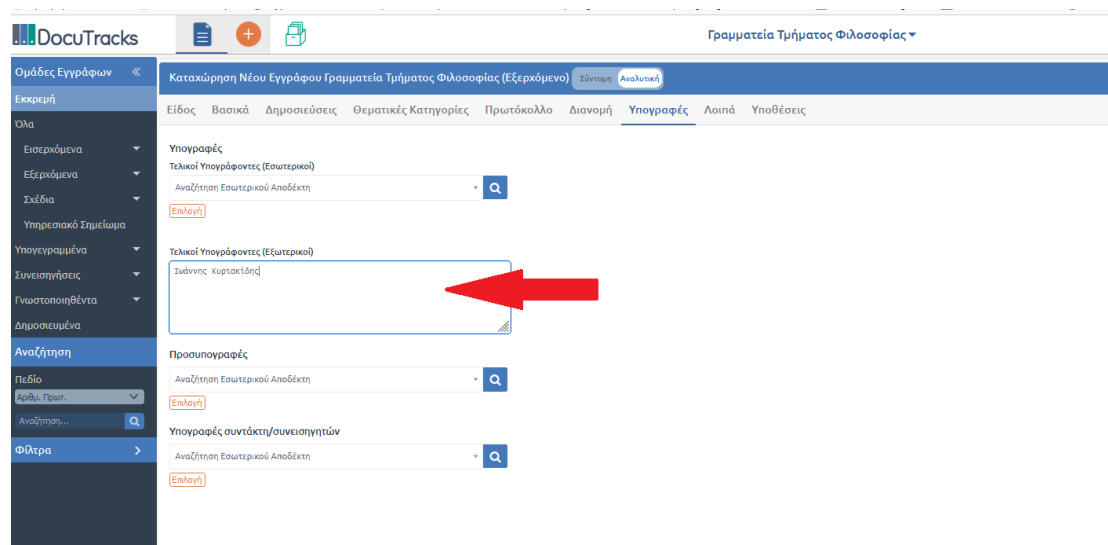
DocuTracks

Γραμματεία Τμήματος Φιλοσοφίας

Ομάδες Εγγράφων «
Εκκρεμή
Όλα
Εισερχόμενα
Εξερχόμενα
Σχέδια
Υπηρεσιακό Σημείωμα
Υπογεγραμμένα
Συνεισηγήσεις
Γνωστοποιηθέντα
Δημοσιευμένα
Αναζήτηση
Πεδίο
Αριθμ. Πρωτ.
Αναζήτηση...
Φίλτρα >

Καταχώρηση Νέου Εγγράφου Γραμματεία Τμήματος Φιλοσοφίας (Εξερχόμενο) Σύντομη Αναλυτική

Είδος Βασικά Δημοσιεύσεις Θεματικές Κατηγορίες Πρωτόκολλο Διανομή Υπογραφές Λοιπά Υποθέσεις

Υπογραφές
Τελικοί Υπογράφοντες (Εσωτερικοί)
Αναζήτηση Εσωτερικού Αποδέκτη
Επιλογή

Τελικοί Υπογράφοντες (Εξωτερικοί)
Ιωάννης Κυριακίδης

Προσυπογραφές
Αναζήτηση Εσωτερικού Αποδέκτη
Επιλογή

Υπογραφές συντάκτη/συνεισηγητών
Αναζήτηση Εσωτερικού Αποδέκτη
Επιλογή